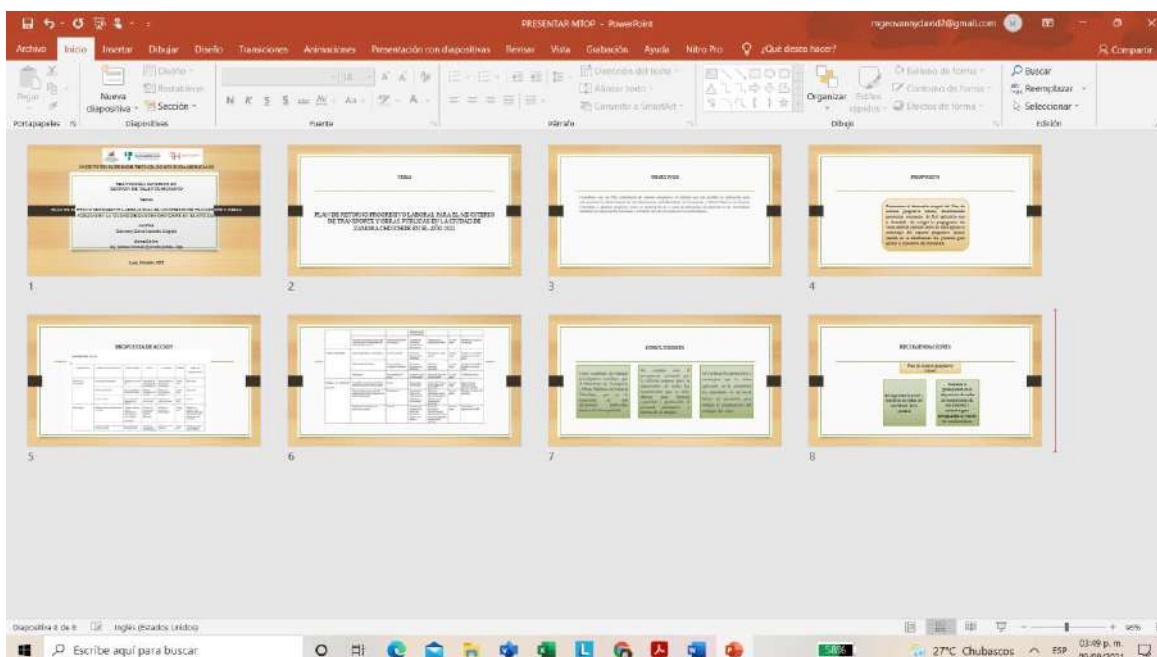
PRESENTAR MTOP - PowerPoint

mgeovannydavid7@gmail.com

Archivo Inicio Insertar Dibujar Diseño Transiciones Animaciones Presentación con diapositivas Revisar Vista Grabación Ayuda Nitro Pro ¿Qué desea hacer? Compartir

Pegar Nueva diapositiva Diseño Restablecer Sección Portapapeles Diapositivas Fuente Párrafo Dirección del texto Alinear texto Convertir a SmartArt Organizar Estilos rápidos Relleno de forma Contorno de forma Efectos de forma Dibujo Buscar Reemplazar Seleccionar Edición

1

TEMA

PLAN DE ESTUDIO PROGRESIVO LABORAL PARA EL MINISTERIO DE TRANSPORTE Y OBRAS PÚBLICAS EN LA CIUDAD DE ZAMORA CHINCHIPE EN EL AÑO 2021

2

OBJETIVOS

3

PROPUESTA

4

PROPUESTA DE ACCION

5

6

CONCLUSIONES

7

RECOMENDACIONES

8

Diapositiva 8 de 8 Inglés (Estados Unidos)

Escribe aquí para buscar

27°C Chubascos ESP 03:09 p. m.